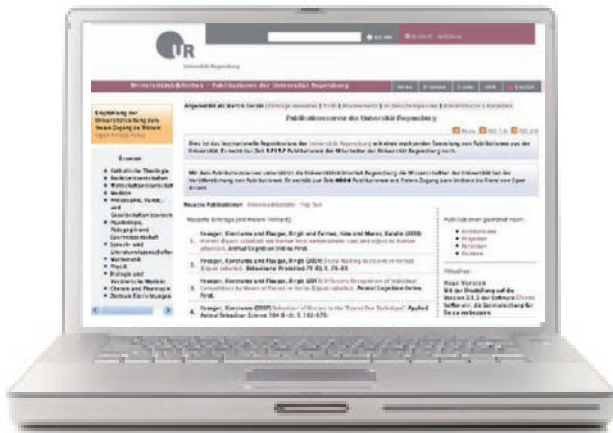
UR
Universität Regensburg

Universitätsbibliothek · Publikationen der Universität Regensburg

Publikationsserver der Universität Regensburg

Dies ist das Institutionelle Repositorium der Universität Regensburg mit einer wachsenden Sammlung von Publikationen aus der Universität. Es enthält zur Zeit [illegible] Publikationen der Mitarbeiter der Universität Regensburg.

Mit dem Publikationsserver unterstützt die Universitätsbibliothek Regensburg die Wissenschaftler der Universität bei der Veröffentlichung von Publikationen. Er enthält zur Zeit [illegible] Publikationen und freien Zugang zum Volltext im Sinne von Open Access.

Neueste Publikationen

Fakultäten
Katholische Theologie
Rechtswissenschaften
Wirtschaftswissenschaften
Medizin
Philosophie, Kunst-, und Gesellschaftswissenschaften
Psychologie, Pädagogik und Sportwissenschaften
Sprach- und Literaturwissenschaften
Mathematik
Physik
Biologie und Vorklinische Medizin
Chemie und Pharmazie
Zentrale Einrichtungen

Fraenger, Konstanze and Rauger, Birgit and Farmer, Kim and Moore, Natalie (2009) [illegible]
Fraenger, Konstanze and Rauger, Birgit (2009) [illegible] Behavioural Processes 78 (1). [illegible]
Fraenger, Konstanze and Rauger, Birgit (2011) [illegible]
Fraenger, Konstanze (2007) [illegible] Animal Behaviour Science 104 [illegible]

Neue Version